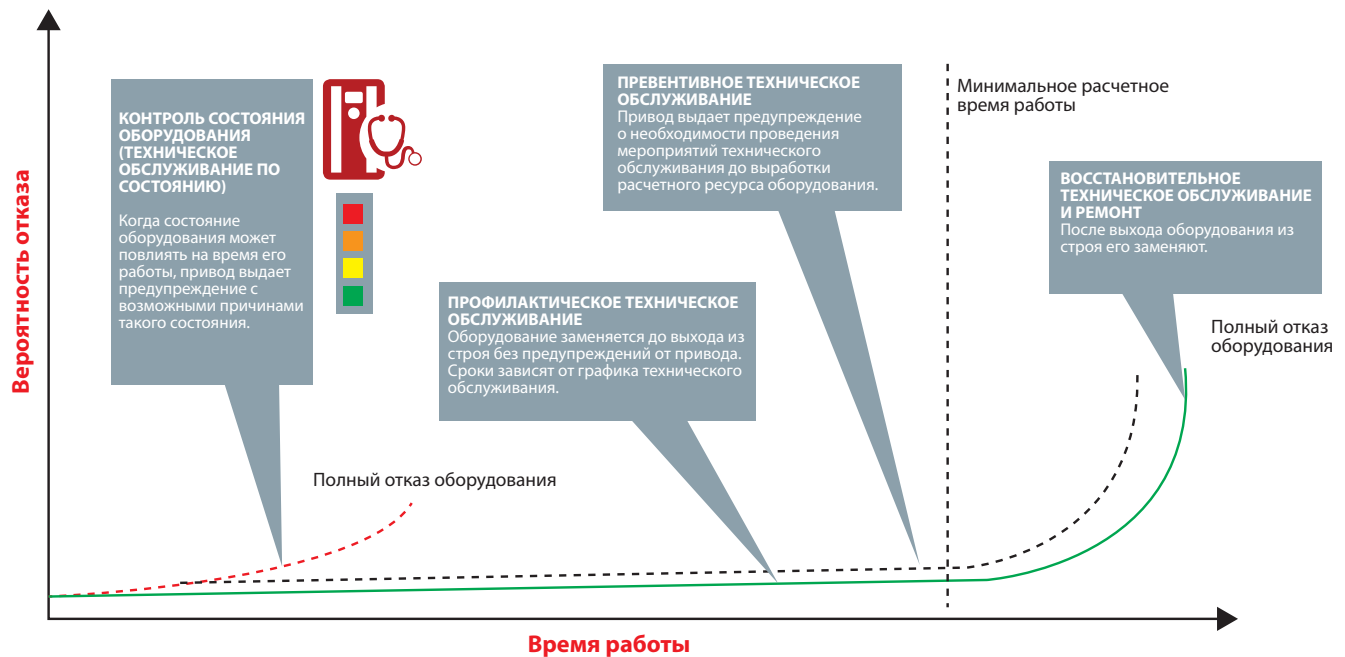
Вероятность отказа

КОНТРОЛЬ СОСТОЯНИЯ ОБОРУДОВАНИЯ (ТЕХНИЧЕСКОЕ ОБСЛУЖИВАНИЕ ПО СОСТОЯНИЮ)
Когда состояние оборудования может повлиять на время его работы, привод выдает предупреждение с возможными причинами такого состояния.

ПРЕВЕНТИВНОЕ ТЕХНИЧЕСКОЕ ОБСЛУЖИВАНИЕ
Привод выдает предупреждение о необходимости проведения мероприятий технического обслуживания до выработки расчетного ресурса оборудования.

Минимальное расчетное время работы

ВОССТАНОВИТЕЛЬНОЕ ТЕХНИЧЕСКОЕ ОБСЛУЖИВАНИЕ И РЕМОНТ
После выхода оборудования из строя его заменяют.

ПРОФИЛАКТИЧЕСКОЕ ТЕХНИЧЕСКОЕ ОБСЛУЖИВАНИЕ
Оборудование заменяется до выхода из строя без предупреждений от привода. Сроки зависят от графика технического обслуживания.

Полный отказ оборудования

Полный отказ оборудования

Время работы